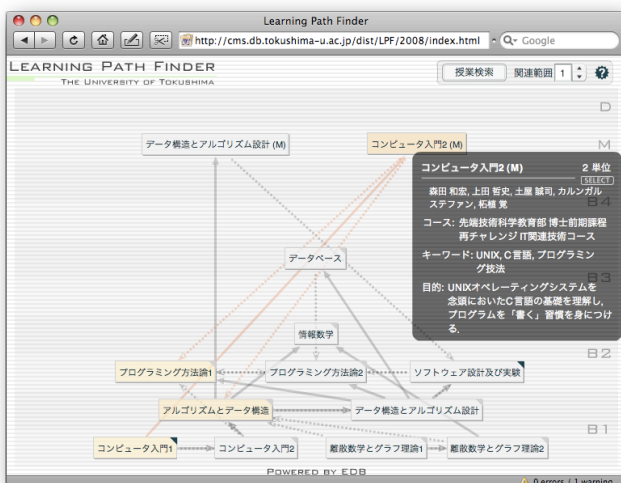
Learning Path Finder

http://cms.db.tokushima-u.ac.jp/dist/LPF/2008/index.html

Q- Google

LEARNING PATH FINDER
THE UNIVERSITY OF TOKUSHIMA

授業検索　関連範囲 1 ?

D

M

データ構造とアルゴリズム設計 (M)

コンピュータ入門2 (M)

コンピュータ入門2 (M)　2 単位
SELECT
森田 和宏, 上田 哲史, 土屋 誠司, カルンガルステファン, 柘植 覚
コース: 先端技術科学教育部 博士前期課程 再チャレンジ IT関連技術コース
キーワード: UNIX, C言語, プログラミング技法
目的: UNIXオペレーティングシステムを念頭においたC言語の基礎を理解し、プログラムを「書く」習慣を身につける。

B4

データベース

B3

情報数学

B2

プログラミング方法論1

プログラミング方法論2

ソフトウェア設計及び実験

アルゴリズムとデータ構造

データ構造とアルゴリズム設計

B1

コンピュータ入門1

コンピュータ入門2

離散数学とグラフ理論1

離散数学とグラフ理論2

POWERED BY EDB

0 errors / 1 warning